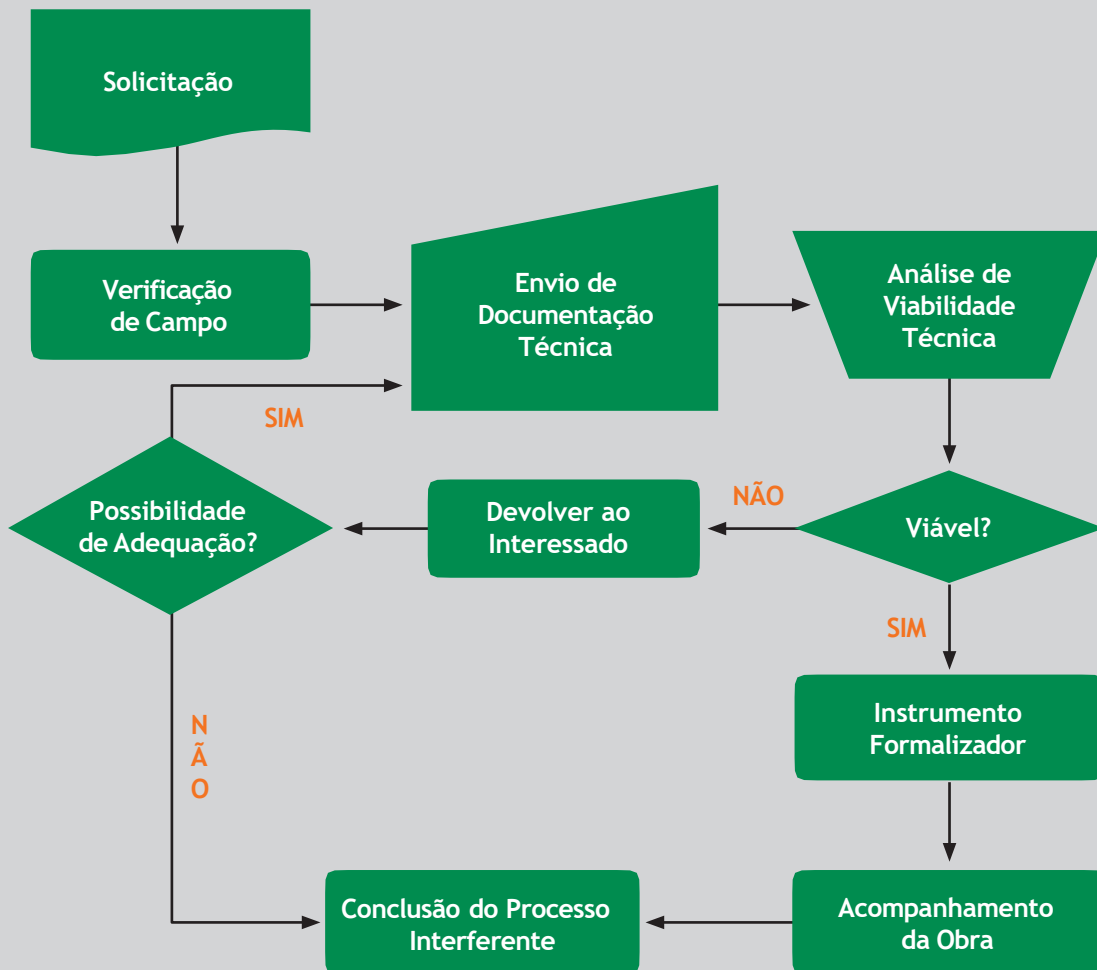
Solicitação

Verificação de Campo

Envio de Documentação Técnica

Análise de Viabilidade Técnica

SIM

Possibilidade de Adequação?

Devolver ao Interessado

NÃO

Viável?

SIM

Instrumento Formalizador

N
Ã
O

Conclusão do Processo Interferente

Acompanhamento da Obra